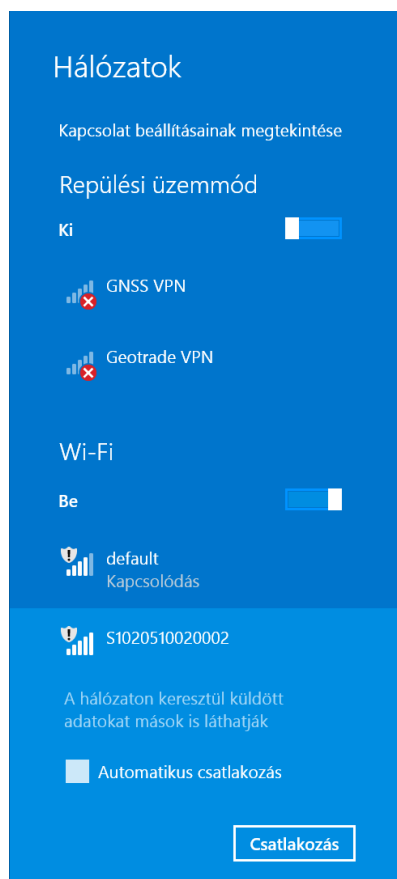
Hálózatok

Kapcsolat beállításainak megtekintése

Repülési üzemmód

Ki

GNSS VPN

Geotrade VPN

Wi-Fi

Be

default
Kapcsolódás

S1020510020002

A hálózaton keresztül küldött adatokat mások is láthatják

Automatikus csatlakozás

Csatlakozás